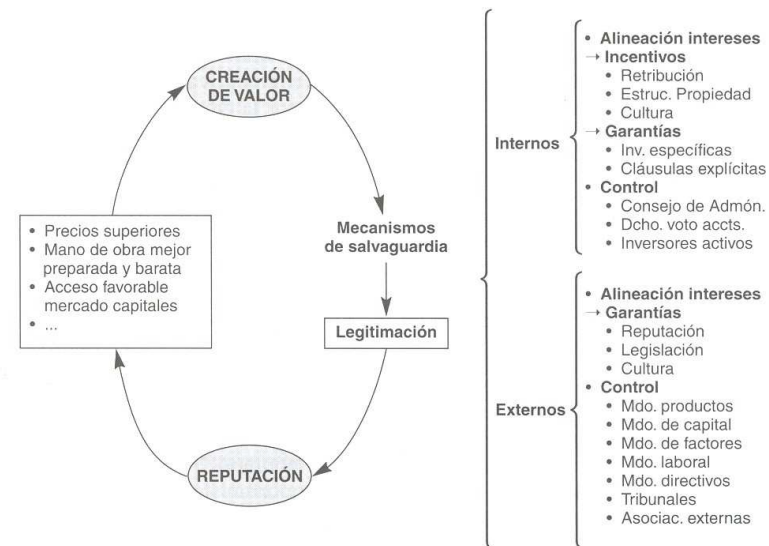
CREACIÓN DE VALOR

Mecanismos de salvaguardia

Legitimación

REPUTACIÓN

• Precios superiores
• Mano de obra mejor preparada y barata
• Acceso favorable mercado capitales
• ...

Internos
• Alineación intereses
→ Incentivos
• Retribución
• Estruc. Propiedad
• Cultura
→ Garantías
• Inv. específicas
• Cláusulas explícitas
• Control
• Consejo de Admón.
• Dcho. voto accts.
• Inversores activos

Externos
• Alineación intereses
→ Garantías
• Reputación
• Legislación
• Cultura
• Control
• Mdo. productos
• Mdo. de capital
• Mdo. de factores
• Mdo. laboral
• Mdo. directivos
• Tribunales
• Asociac. externas